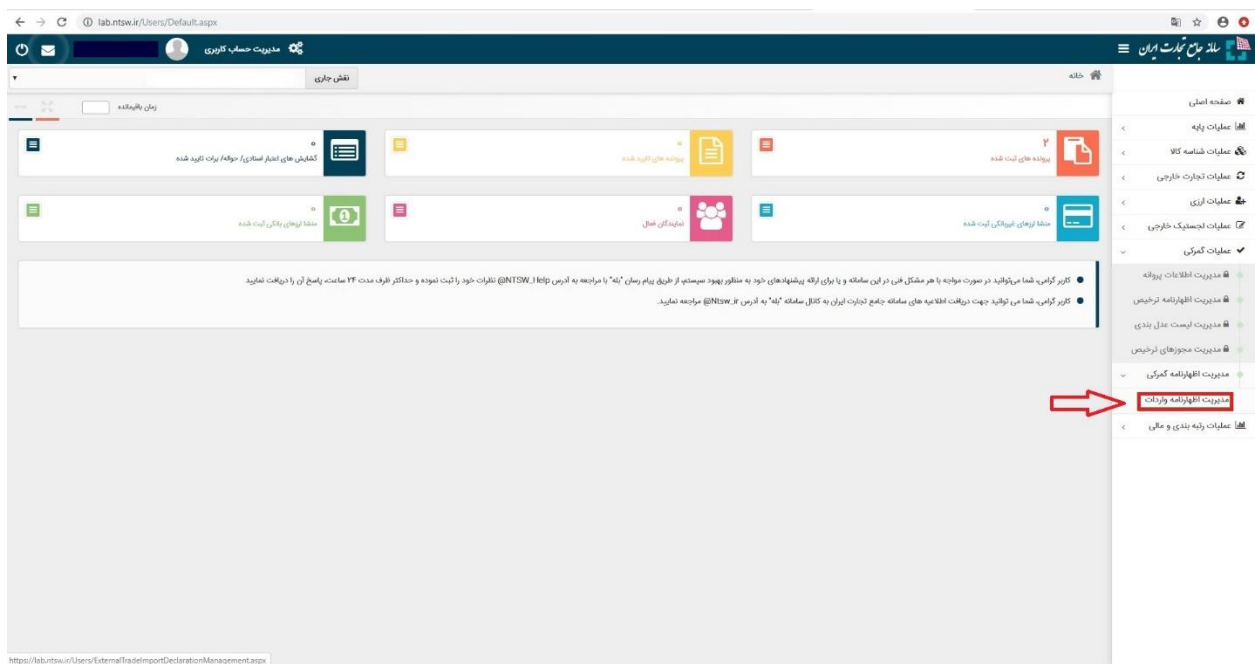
lab.ntsw.ir/Users/Default.aspx

سامانه جامع تجارت ایران

مدیریت حساب کاربری

نقش جاری

خانه

زمان باقیمانده

صفحه اصلی
عملیات پایه
عملیات شناسه کالا
عملیات تجارت خارجی
عملیات ارزی
عملیات لجستیک خارجی
عملیات گمرکی
مدیریت اطلاعات پروانه
مدیریت اظهارنامه ترخیص
مدیریت لیست عدل بندی
مدیریت مجوزهای ترخیص
مدیریت اظهارنامه گمرکی
مدیریت اظهارنامه واردات
عملیات رتبه بندی و مالی

۲
پرونده های ثبت شده

۰
پرونده های تایید شده

۰
گشایش های اعتبار اسنادی/ حواله/ برات تایید شده

۰
منشا ارزهای غیربانکی ثبت شده

۰
نمایندگان فعال

۰
منشا ارزهای بانکی ثبت شده

کاربر گرامی، شما می‌توانید در صورت مواجه با هر مشکل فنی در این سامانه و یا برای ارائه پیشنهادهای خود به منظور بهبود سیستم از طریق پیام رسان "بله" با مراجعه به آدرس NTSW_Help@ نظرات خود را ثبت نموده و حداکثر ظرف مدت ۲۴ ساعت، پاسخ آن را دریافت نمایید.

کاربر گرامی، شما می توانید جهت دریافت اطلاعیه های سامانه جامع تجارت ایران به کانال سامانه "بله" به آدرس Ntsw_ir@ مراجعه نمایید.

https://lab.ntsw.ir/Users/ExternalTradeImportDeclarationManagement.aspx